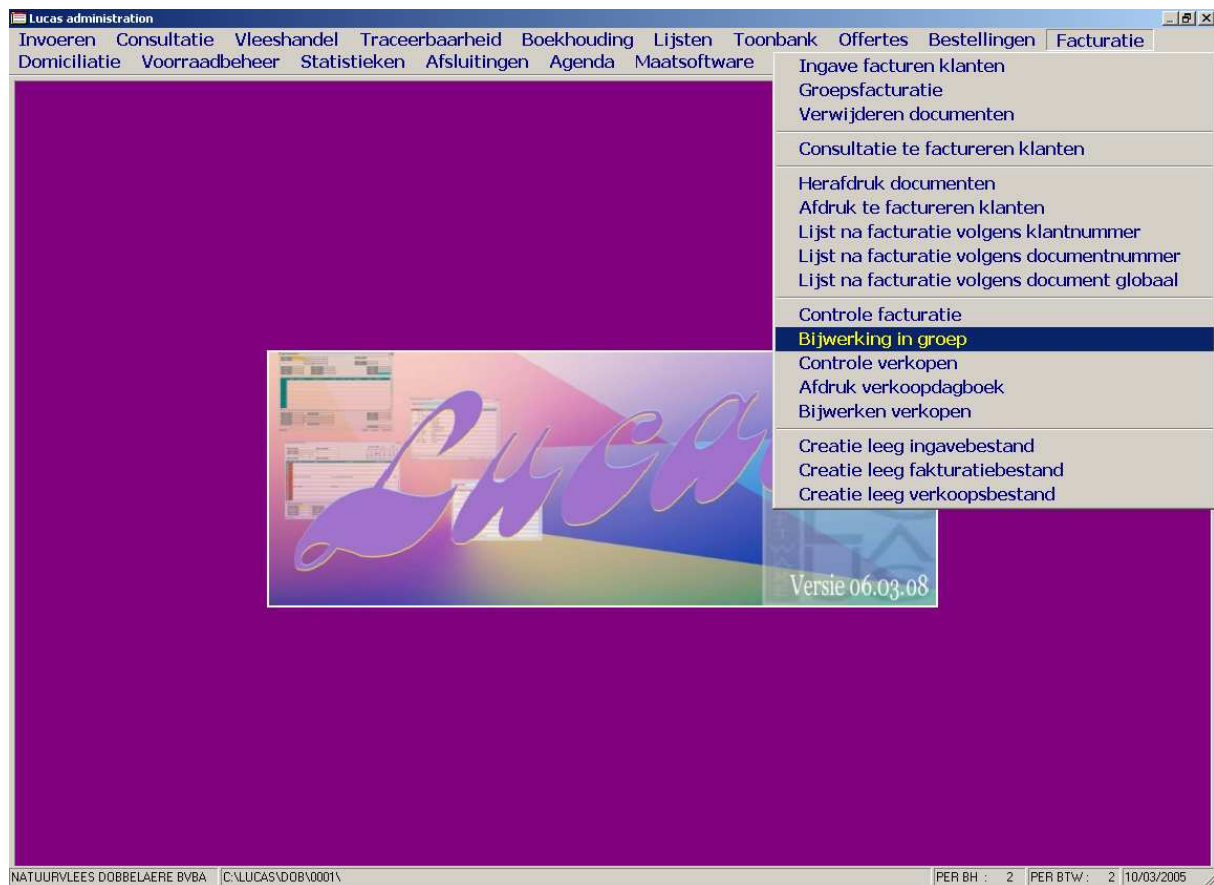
Lucas administration

Invoeren Consultatie Vleeshandel Traceerbaarheid Boekhouding Lijsten Toonbank Offertes Bestellingen Facturatie
Domiciliatie Voorraadbeheer Statistieken Afsluitingen Agenda Maatsoftware

Ingave facturen klanten
Groepsfacturatie
Verwijderen documenten

Consultatie te factureren klanten

Herafdruk documenten
Afdruk te factureren klanten
Lijst na facturatie volgens klantnummer
Lijst na facturatie volgens documentnummer
Lijst na facturatie volgens document globaal

Controle facturatie
Bijwerking in groep
Controle verkopen
Afdruk verkoopdagboek
Bijwerken verkopen

Creatie leeg ingavebestand
Creatie leeg fakturatiebestand
Creatie leeg verkoopsbestand

Lucas
Versie 06.03.08

NATUURVLEES DOBBELAERE BVBA C:\LUCAS\DOB\0001\ PER BH : 2 PER BTW : 2 10/03/2005